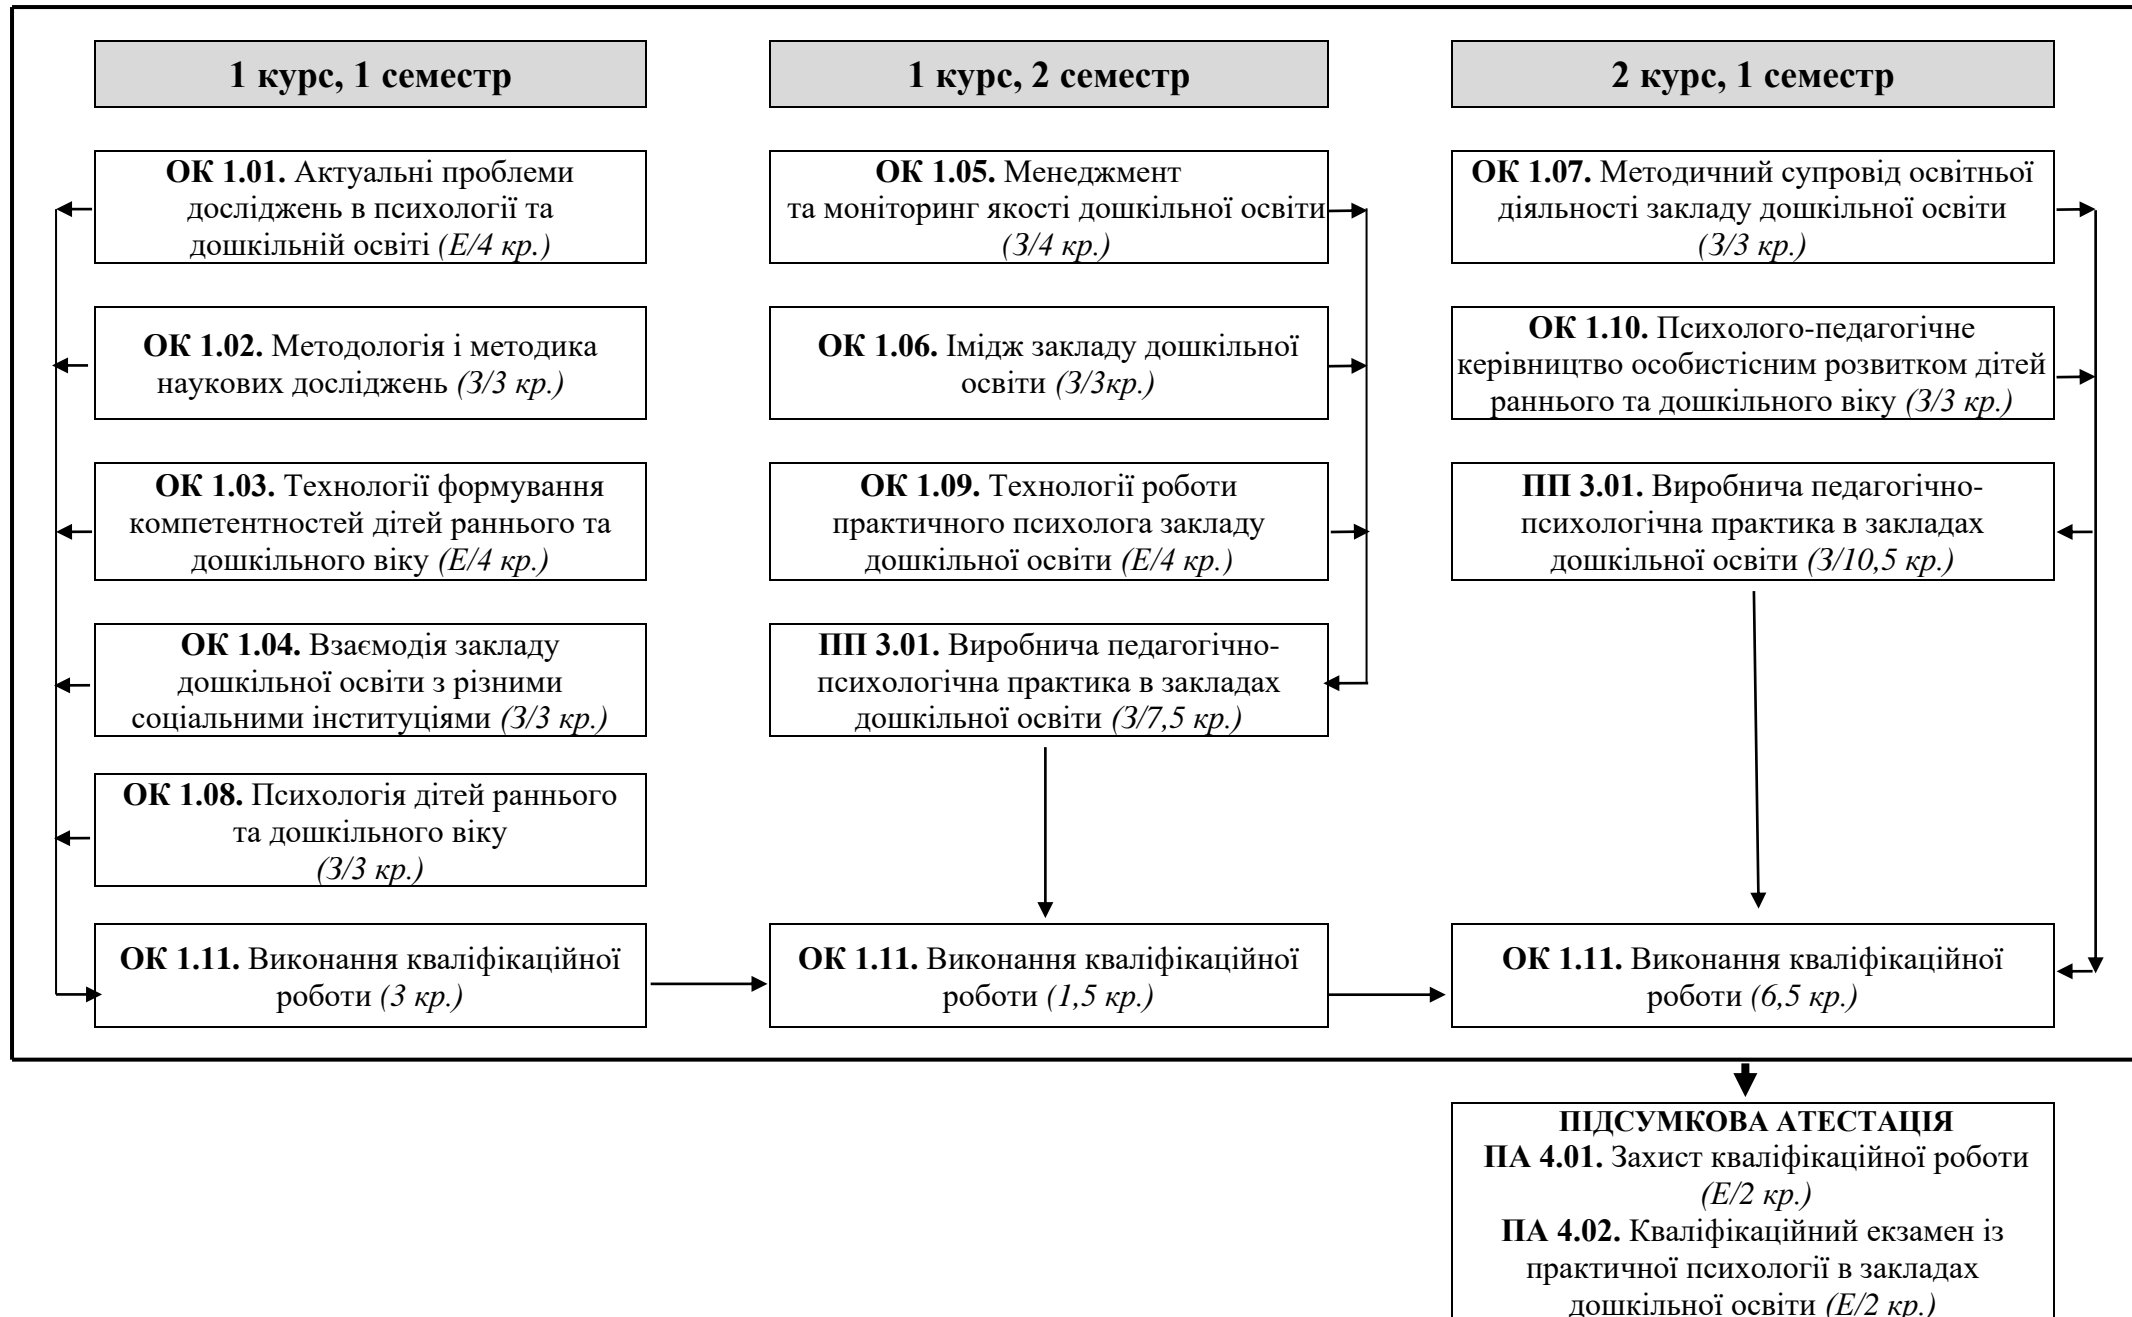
1 курс, 1 семестр

ОК 1.01. Актуальні проблеми досліджень в психології та дошкільній освіті (Е/4 кр.)

ОК 1.02. Методологія і методика наукових досліджень (З/3 кр.)

ОК 1.03. Технології формування компетентностей дітей раннього та дошкільного віку (Е/4 кр.)

ОК 1.04. Взаємодія закладу дошкільної освіти з різними соціальними інституціями (З/3 кр.)

ОК 1.08. Психологія дітей раннього та дошкільного віку (З/3 кр.)

ОК 1.11. Виконання кваліфікаційної роботи (3 кр.)

1 курс, 2 семестр

ОК 1.05. Менеджмент та моніторинг якості дошкільної освіти (З/4 кр.)

ОК 1.06. Імідж закладу дошкільної освіти (З/3кр.)

ОК 1.09. Технології роботи практичного психолога закладу дошкільної освіти (Е/4 кр.)

ПП 3.01. Виробнича педагогічно-психологічна практика в закладах дошкільної освіти (З/7,5 кр.)

ОК 1.11. Виконання кваліфікаційної роботи (1,5 кр.)

2 курс, 1 семестр

ОК 1.07. Методичний супровід освітньої діяльності закладу дошкільної освіти (З/3 кр.)

ОК 1.10. Психолого-педагогічне керівництво особистісним розвитком дітей раннього та дошкільного віку (З/3 кр.)

ПП 3.01. Виробнича педагогічно-психологічна практика в закладах дошкільної освіти (З/10,5 кр.)

ОК 1.11. Виконання кваліфікаційної роботи (6,5 кр.)

ПІДСУМКОВА АТЕСТАЦІЯ
ПА 4.01. Захист кваліфікаційної роботи (Е/2 кр.)
ПА 4.02. Кваліфікаційний екзамен із практичної психології в закладах дошкільної освіти (Е/2 кр.)